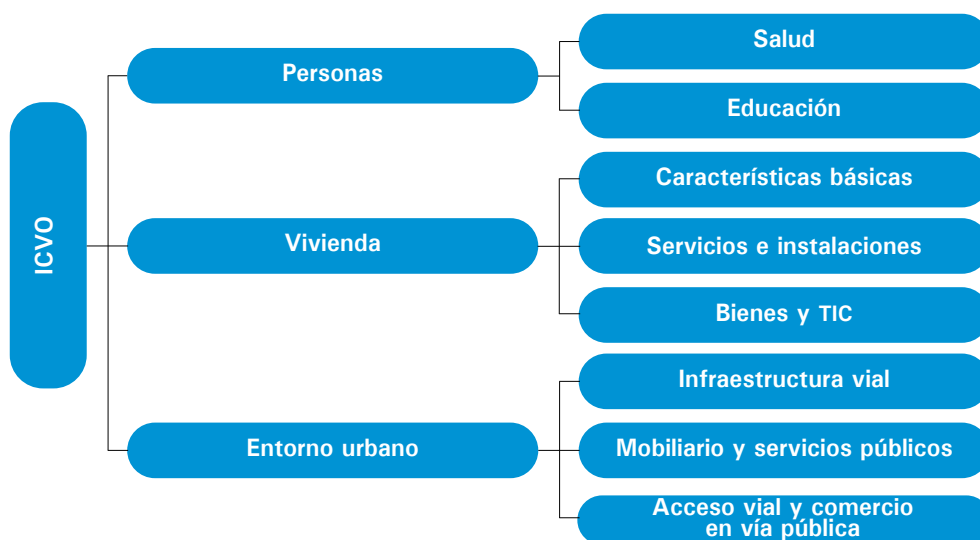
ICVO

Personas

Salud

Educación

Vivienda

Características básicas

Servicios e instalaciones

Bienes y TIC

Entorno urbano

Infraestructura vial

Mobiliario y servicios públicos

Acceso vial y comercio en vía pública